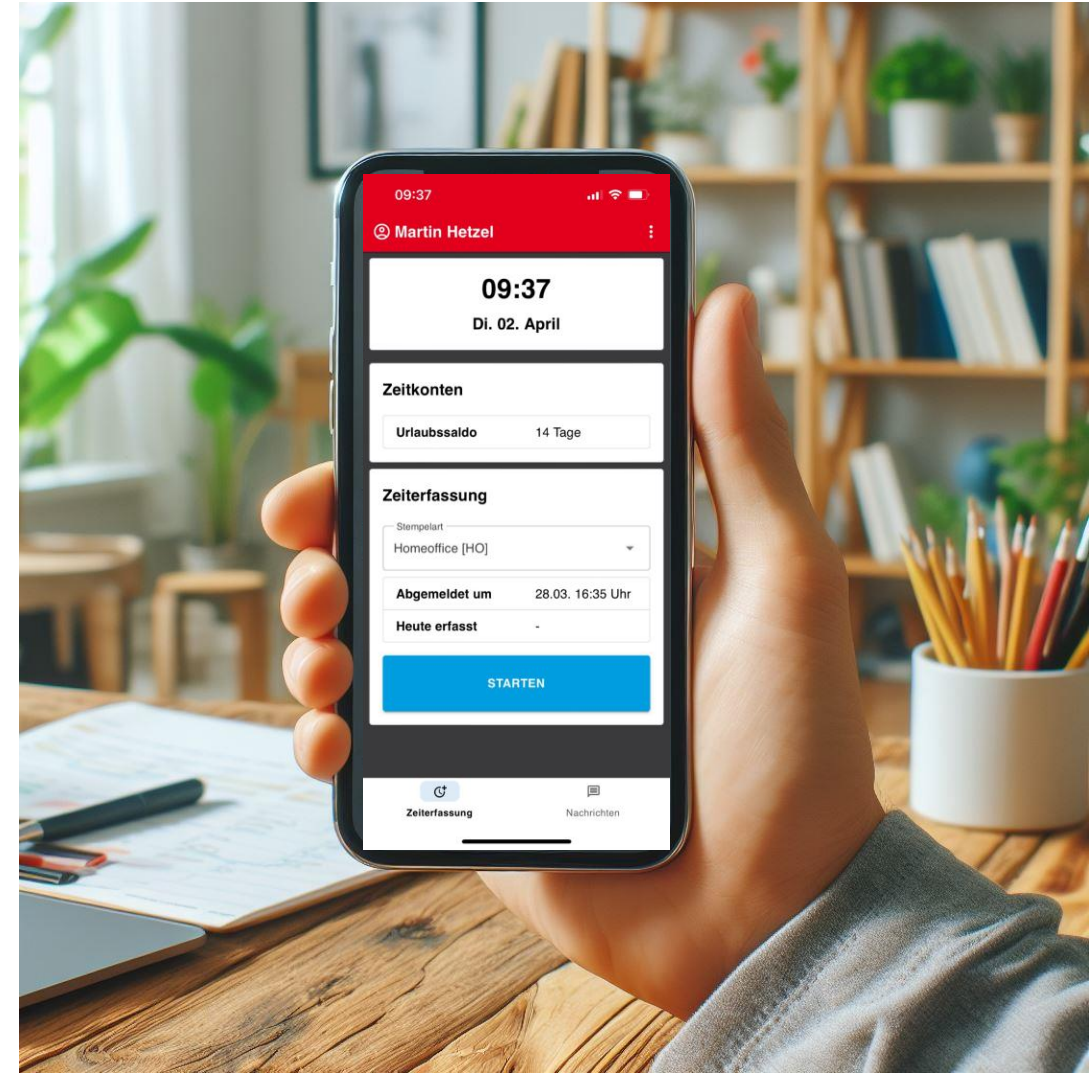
09:37

Martin Hetzel

09:37
Di. 02. April

Zeitkonten

| Urlaubssaldo | 14 Tage |
|---|---|

Zeiterfassung

Stempelart
Homeoffice [HO]

| Abgemeldet um | 28.03. 16:35 Uhr |
|---|---|
| Heute erfasst | - |

STARTEN

Zeiterfassung
Nachrichten